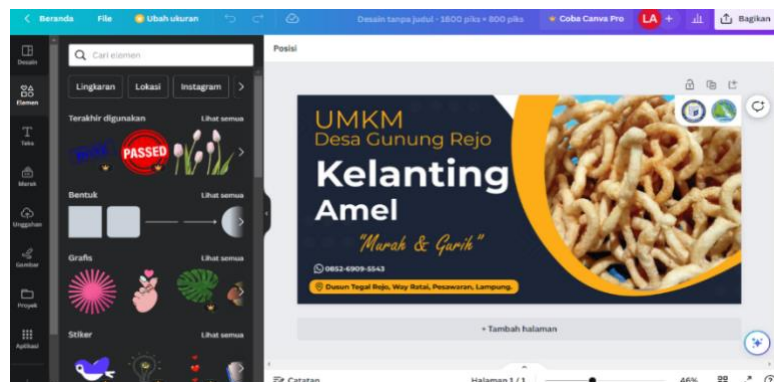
< Beranda File Ubah ukuran

Desain tanpa judul - 1800 piks × 800 piks

Coba Canva Pro LA + Bagikan

Desain
Elemen
Teks
Merek
Unggahan
Gambar
Proyek
Aplikasi

Cari elemen

Lingkaran Lokasi Instagram >

Terakhir digunakan Lihat semua

PASSED

Bentuk Lihat semua

Grafis Lihat semua

Stiker Lihat semua

Posisi

UMKM
Desa Gunung Rejo
Kelanting
Amel
"Murah & Garih"
0852-6909-5543
Dusun Tegal Rejo, Way Ratai, Pesawaran, Lampung.

+ Tambah halaman

Catatan Halaman 1 / 1 46%